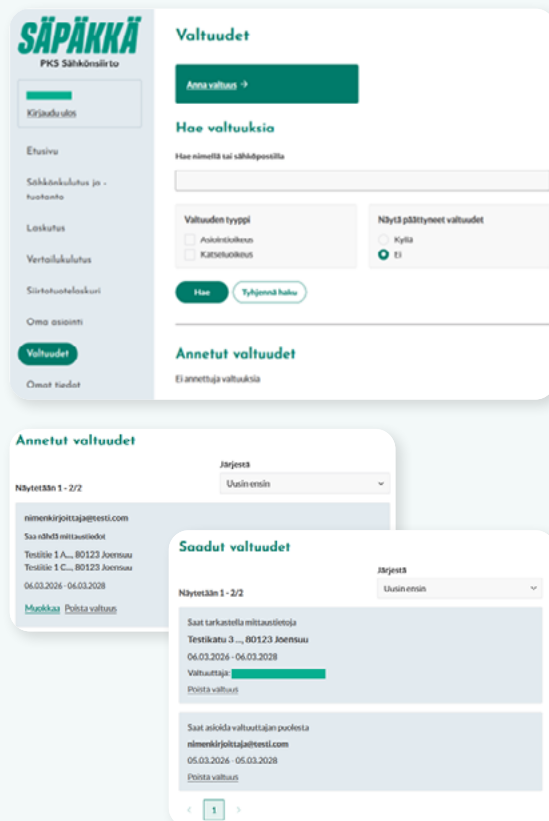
SÄPÄKKÄ
PKS Sähkönsiirto

Kirjaudu ulos

Etusivu

Sähkönkulutus ja -tuotanto

Laskutus

Vertailukulutus

Siirtotuotelaskuri

Oma asiointi

Valtuudet

Omat tiedot

Valtuudet

Anna valtuus →

Hae valtuuksia

Hae nimellä tai sähköpostilla

Valtuuden tyyppi

Asiointioikeus

Katseluoikeus

Näytä päättyneet valtuudet

Kyllä

Ei

Hae

Tyhjennä haku

Annetut valtuudet

Ei annettuja valtuuksia

Annetut valtuudet

Järjestä

Näytetään 1 - 2/2

Uusin ensin

nimenkirjoittaja@testi.com

Saa nähdä mittaustiedot

Testitie 1 A..., 80123 Joensuu

Testitie 1 C..., 80123 Joensuu

06.03.2026 - 06.03.2028

Muokkaa Poista valtuus

Saadut valtuudet

Järjestä

Näytetään 1 - 2/2

Uusin ensin

Saat tarkastella mittaustietoja

Testikatu 3 ..., 80123 Joensuu

06.03.2026 - 06.03.2028

Valtuuttaja:

Poista valtuus

Saat asioida valtuuttajan puolesta

nimenkirjoittaja@testi.com

05.03.2026 - 05.03.2028

Poista valtuus

1